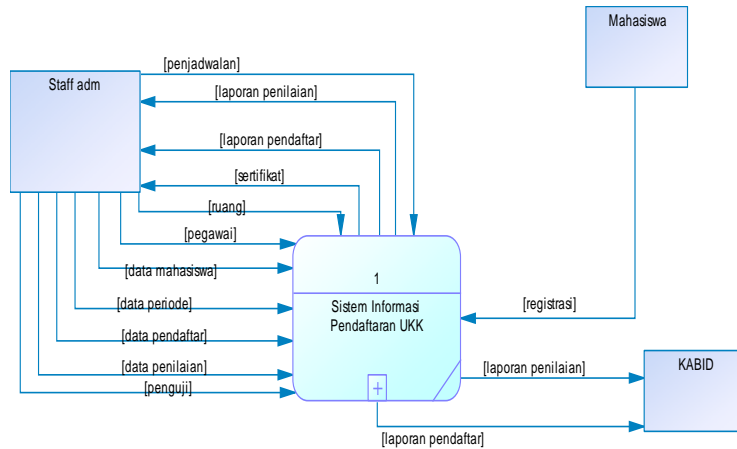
Mahasiswa

Staff adm

[penjadwalan]

[laporan penilaian]

[laporan pendaftar]

[sertifikat]

[ruang]

[pegawai]

[data mahasiswa]

[data periode]

[data pendaftar]

[data penilaian]

[penguji]

1

Sistem Informasi Pendaftaran UKK

+

[registrasi]

[laporan penilaian]

KABID

[laporan pendaftar]